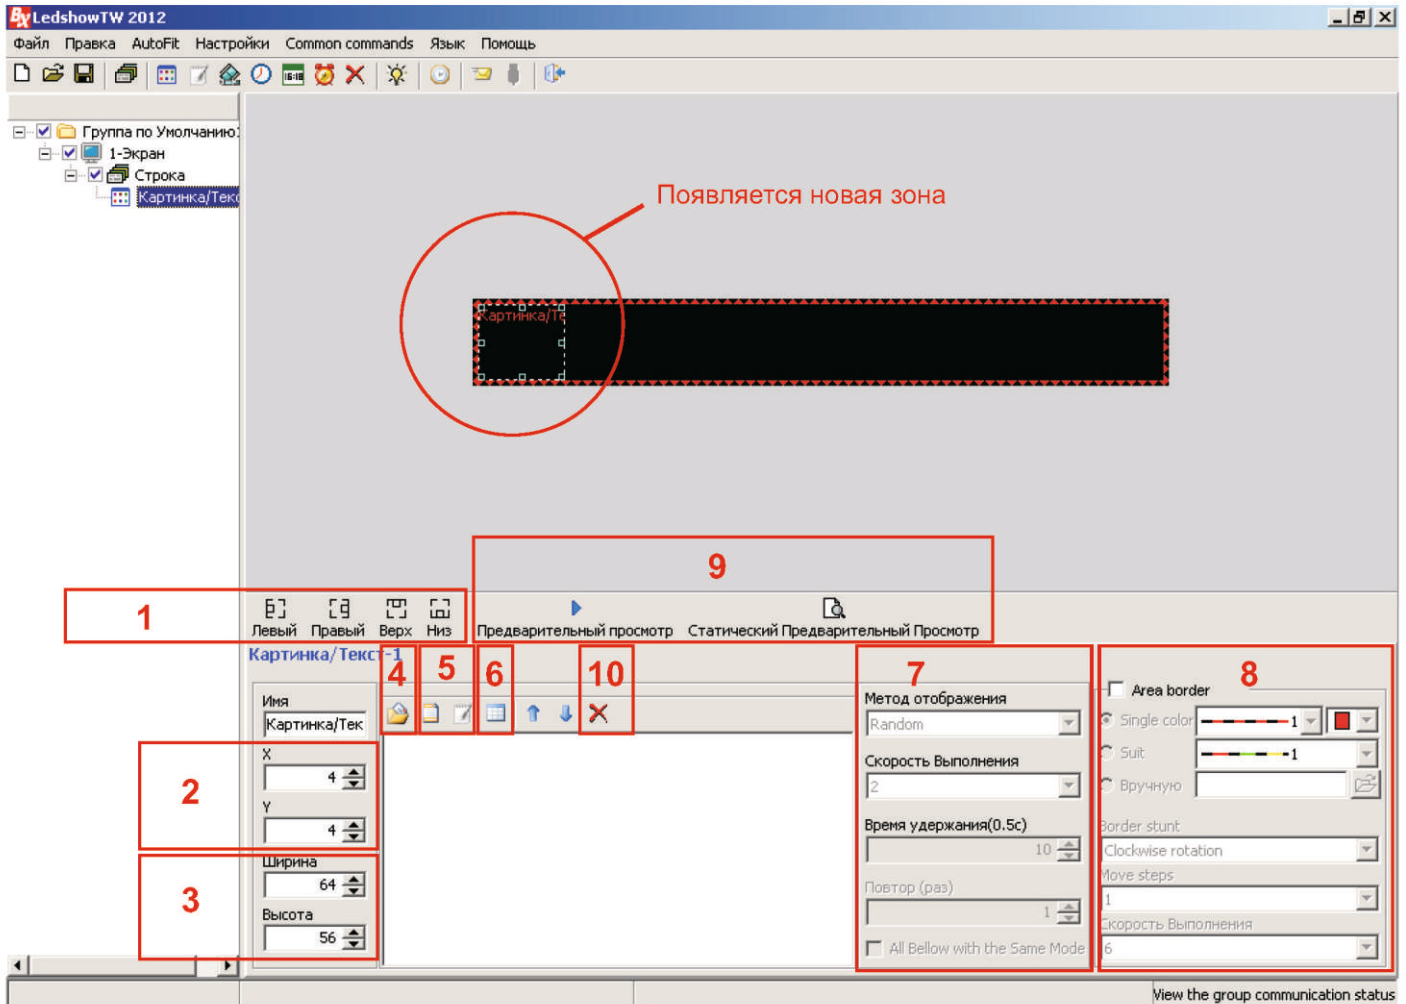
LedshowTW 2012

Файл Правка AutoFit Настройки Common commands Язык Помощь

Группа по Умолчанию
1-Экран
Строка
Картинка/Текс

Появляется новая зона

Картинка/Те

9

1

Левый Правый Верх Низ

Предварительный просмотр Статический Предварительный Просмотр

Картинка/Текст-1

4 5 6 10

7

8

Имя
Картинка/Тек

2

X
4
Y
4

3

Ширина
64
Высота
56

Метод отображения
Random
Скорость Выполнения
2
Время удержания(0.5с)
10
Повтор (раз)
1
All Bellow with the Same Mode

Area border
Single color
1
Suit
1
Вручную
Border stunt
Clockwise rotation
Move steps
1
Скорость Выполнения
6

View the group communication status